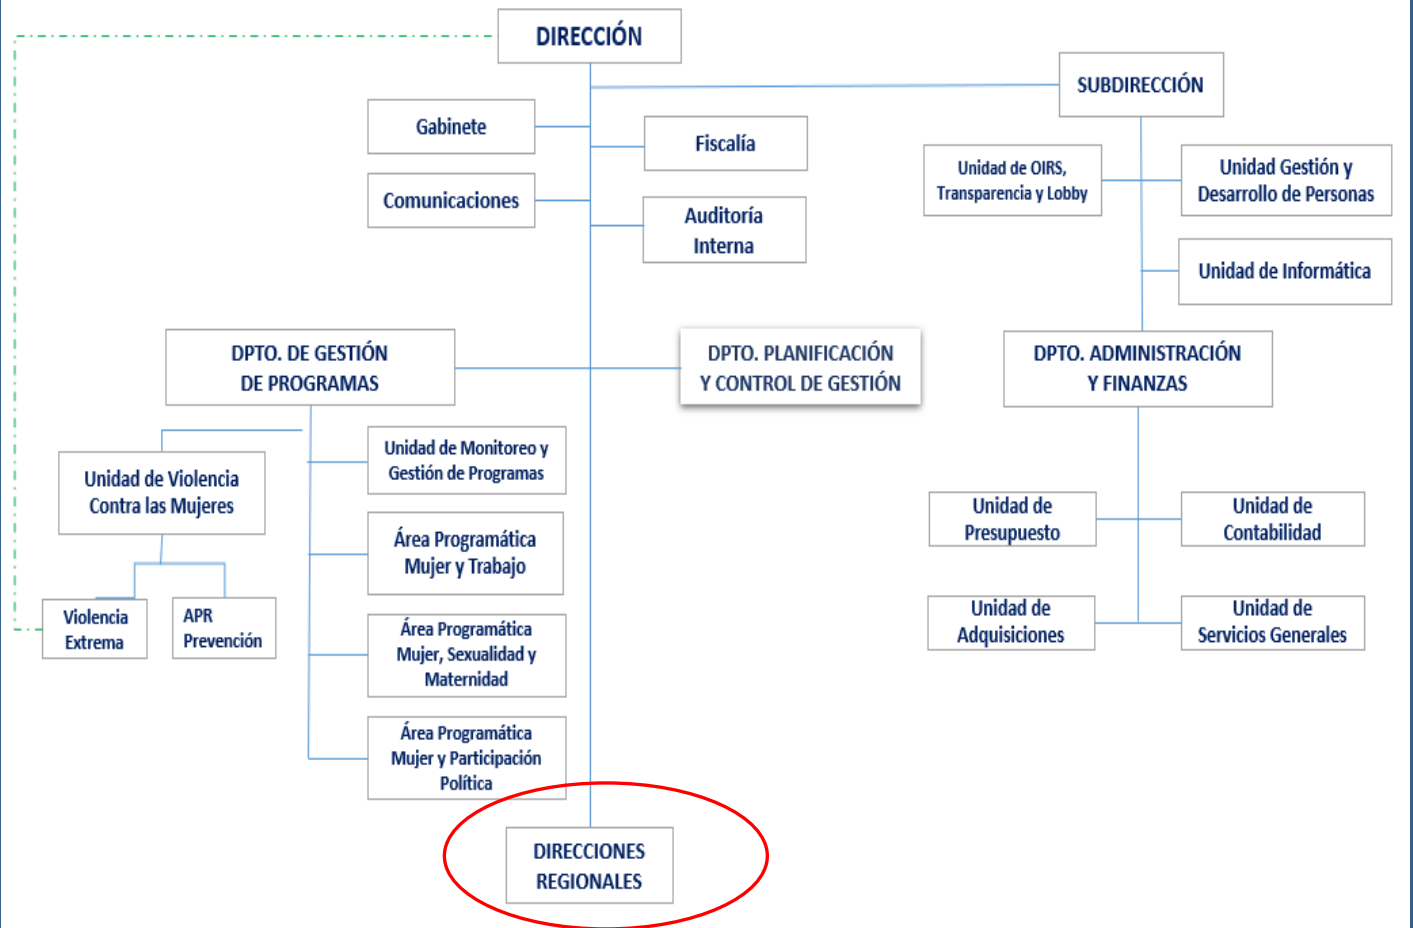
DIRECCIÓN

Gabinete

Comunicaciones

Fiscalía

Auditoría Interna

SUBDIRECCIÓN

Unidad de OIRS, Transparencia y Lobby

Unidad Gestión y Desarrollo de Personas

Unidad de Informática

DPTO. DE GESTIÓN DE PROGRAMAS

DPTO. PLANIFICACIÓN Y CONTROL DE GESTIÓN

DPTO. ADMINISTRACIÓN Y FINANZAS

Unidad de Violencia Contra las Mujeres

Violencia Extrema

APR Prevención

Unidad de Monitoreo y Gestión de Programas

Área Programática Mujer y Trabajo

Área Programática Mujer, Sexualidad y Maternidad

Área Programática Mujer y Participación Política

Unidad de Presupuesto

Unidad de Contabilidad

Unidad de Adquisiciones

Unidad de Servicios Generales

DIRECCIONES REGIONALES